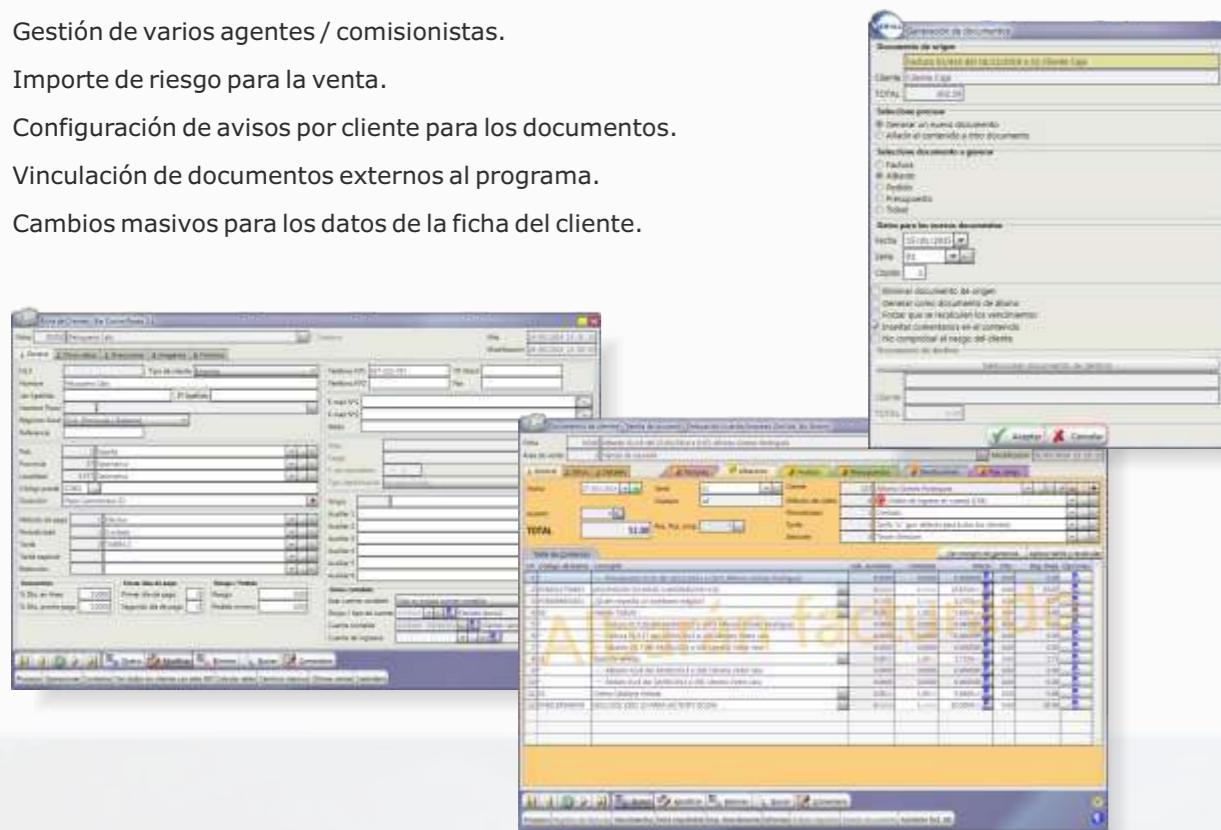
Gestión de varios agentes / comisionistas.

Importe de riesgo para la venta.

Configuración de avisos por cliente para los documentos.

Vinculación de documentos externos al programa.

Cambios masivos para los datos de la ficha del cliente.

Generación de documentos

Documento de origen

Cliente

TOTAL

Selección proceso

Generar un nuevo documento

Añadir el contenido a otro documento

Selección documento a generar

Factura

Albarán

Pedido

Presupuesto

Ticket

Datos para los nuevos documentos

Fecha

Serie

Copias

Eliminar documento de origen

Generar como documento de abono

Forzar que se recalculen los vencimientos

Insertar comentarios en el contenido

No comprobar el riesgo del cliente

Aceptar

Cancelar

TOTAL

Albarán factura